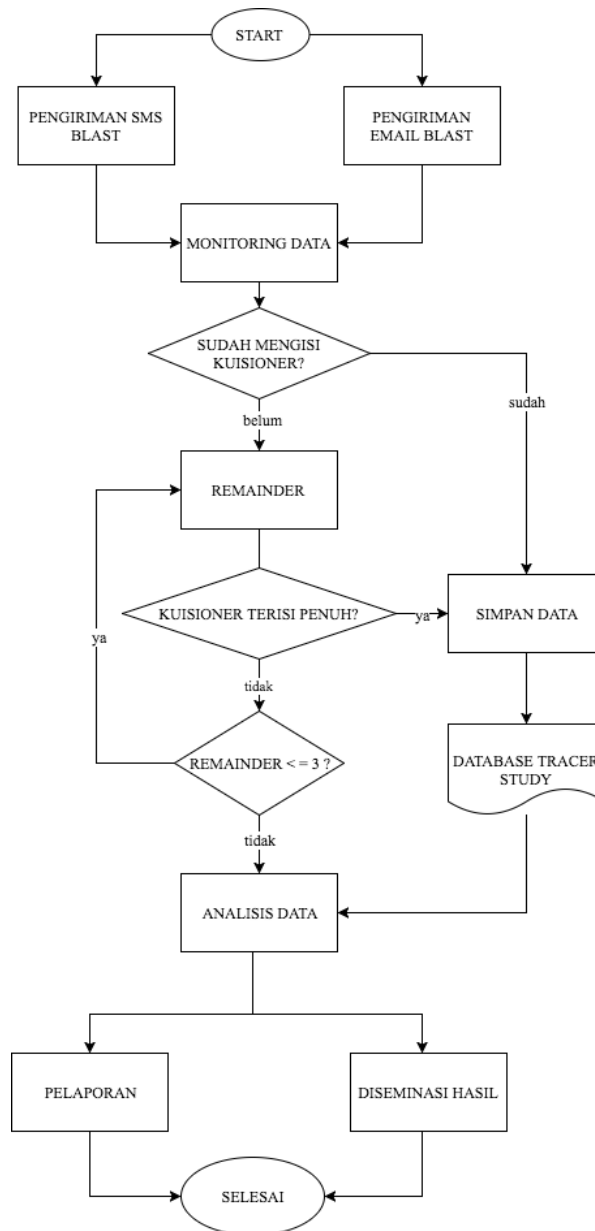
START

PENGIRIMAN SMS BLAST

PENGIRIMAN EMAIL BLAST

MONITORING DATA

SUDAH MENGISI KUISIONER?

sudah

belum

REMAINDER

KUISIONER TERISI PENUH?

ya

SIMPAN DATA

ya

tidak

REMAINDER < = 3 ?

DATABASE TRACER STUDY

tidak

ANALISIS DATA

PELAPORAN

DISEMINASI HASIL

SELESAI